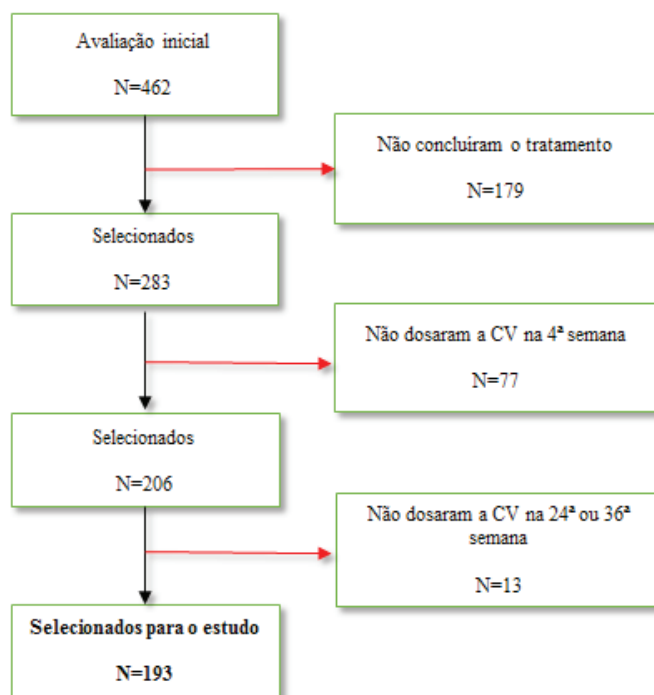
Avaliação inicial

N=462

Não concluíram o tratamento

N=179

Selecionados

N=283

Não dosaram a CV na 4ª semana

N=77

Selecionados

N=206

Não dosaram a CV na 24ª ou 36ª semana

N=13

**Selecionados para o estudo**

**N=193**